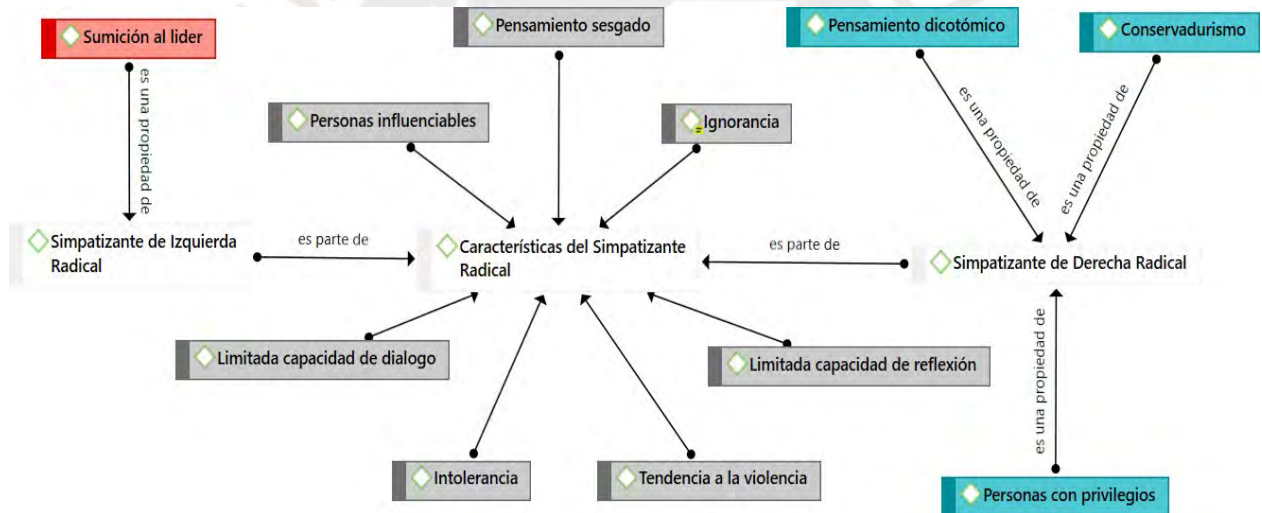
Sumición al lider

es una propiedad de

Pensamiento sesgado

Pensamiento dicotómico

Conservadurismo

Personas influenciables

Ignorancia

es una propiedad de

es una propiedad de

Simpatizante de Izquierda Radical

es parte de

Características del Simpatizante Radical

es parte de

Simpatizante de Derecha Radical

es una propiedad de

Limitada capacidad de dialogo

Limitada capacidad de reflexión

Intolerancia

Tendencia a la violencia

Personas con privilegios